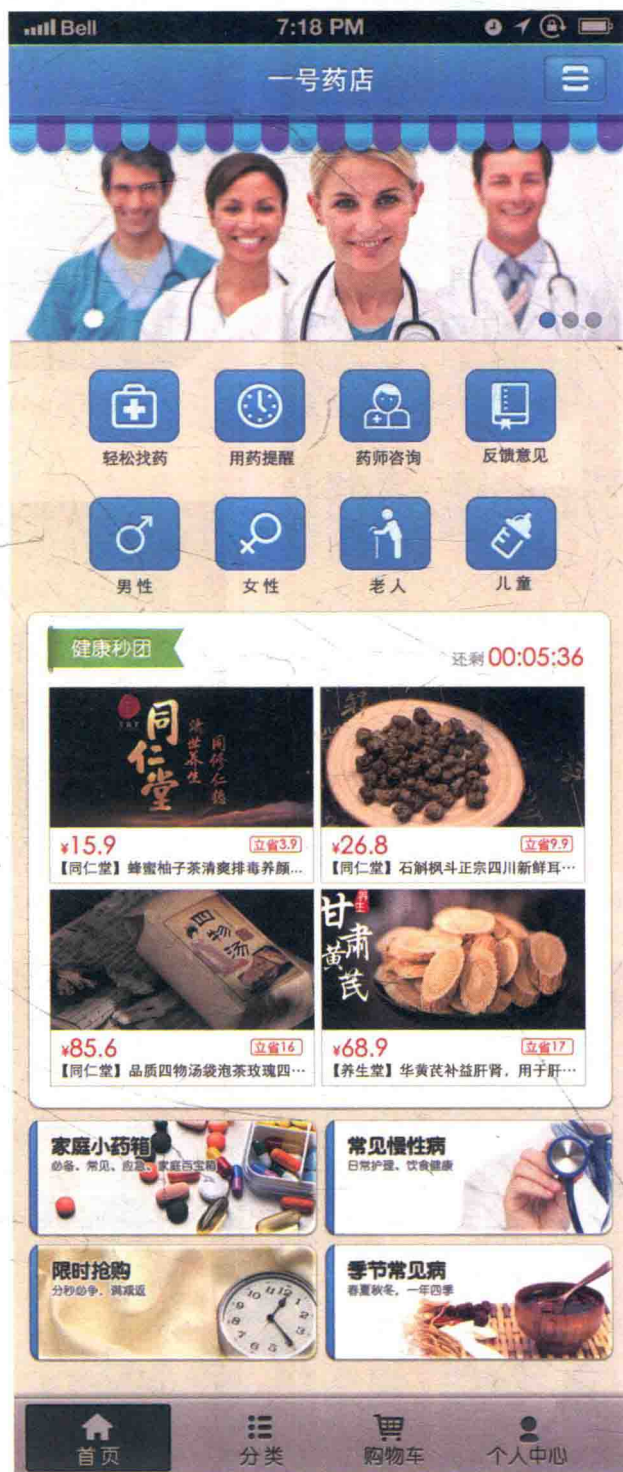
Bell 7:18 PM

一号药店

轻松找药 用药提醒 药师咨询 反馈意见

男性 女性 老人 儿童

健康秒团 还剩 00:05:36

同仁堂 济世养生 同修仁德

¥15.9 立省3.9
【同仁堂】蜂蜜柚子茶清爽排毒养颜…

¥26.8 立省9.9
【同仁堂】石斛枫斗正宗四川新鲜耳…

四物汤

¥85.6 立省16
【同仁堂】品质四物汤袋泡茶玫瑰四…

甘肃黄芪

¥68.9 立省17
【养生堂】华黄芪补益肝肾，用于肝…

家庭小药箱
必备、常见、应急、家庭百宝箱

常见慢性病
日常护理、饮食健康

限时抢购
分秒必争、洞观返

季节常见病
春夏秋冬、一年四季

首页 分类 购物车 个人中心